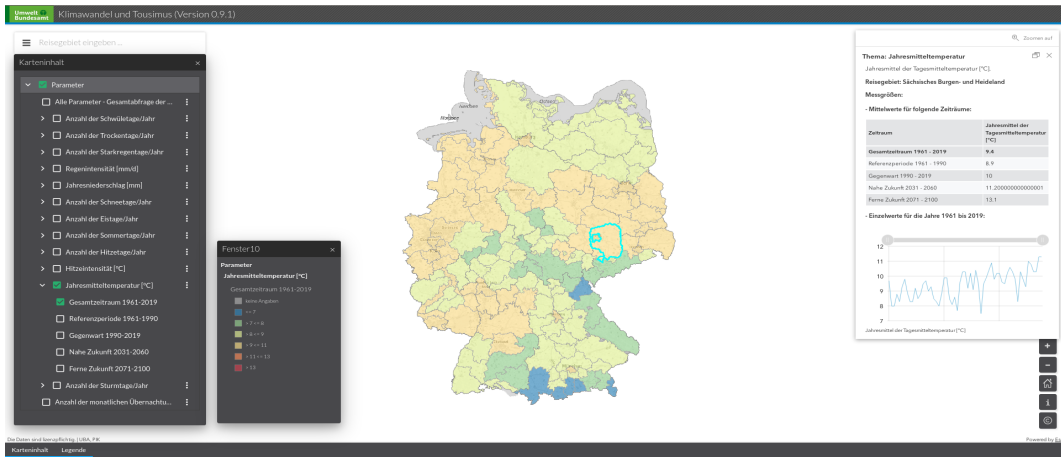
Umwelt Bundesamt Klimawandel und Tousimus (Version 0.9.1)

Reisegebiet eingeben ...

Karteninhalt ×

Parameter
Alle Parameter - Gesamtabfrage der ...
Anzahl der Schwületage/Jahr
Anzahl der Trockentage/Jahr
Anzahl der Starkregentage/Jahr
Regenintensität [mm/d]
Jahresniederschlag [mm]
Anzahl der Schneetage/Jahr
Anzahl der Eistage/Jahr
Anzahl der Sommertage/Jahr
Anzahl der Hitzetage/Jahr
Hitzeintensität [°C]
Jahresmitteltemperatur [°C]
Gesamtzeitraum 1961-2019
Referenzperiode 1961-1990
Gegenwart 1990-2019
Nahe Zukunft 2031-2060
Ferne Zukunft 2071-2100
Anzahl der Sturmtage/Jahr
Anzahl der monatlichen Übernachtu...

Fenster10 ×

Parameter
Jahresmitteltemperatur [°C]
Gesamtzeitraum 1961-2019
keine Angaben
<= 7
> 7 <= 8
> 8 <= 9
> 9 <= 11
> 11 <= 13
> 13

Zoomen auf

Thema: Jahresmitteltemperatur

Jahresmittel der Tagesmitteltemperatur [°C]

Reisegebiet: Sächsisches Burgen- und Heideland

Messgrößen:

- Mittelwerte für folgende Zeiträume:

| Zeitraum | Jahresmittel der Tagesmitteltemperatur [°C] |
|---|---|
| Gesamtzeitraum 1961 - 2019 | 9.4 |
| Referenzperiode 1961 - 1990 | 8.9 |
| Gegenwart 1990 - 2019 | 10 |
| Nahe Zukunft 2031 - 2060 | 11.200000000000001 |
| Ferne Zukunft 2071 - 2100 | 13.1 |

- Einzelwerte für die Jahre 1961 bis 2019:

12
11
10
9
8
7
Jahresmittel der Tagesmitteltemperatur [°C]

Die Daten sind lizenzpflichtig | UBA, PIK

Powered by Es

Karteninhalt Legende